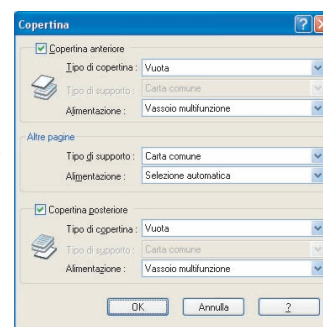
Copertina

Copertina anteriore

Tipo di copertina : Vuota

Tipo di supporto : Carta comune

Alimentazione : Vassoio multifunzione

Altre pagine

Tipo di supporto : Carta comune

Alimentazione : Selezione automatica

Copertina posteriore

Tipo di copertina : Vuota

Tipo di supporto : Carta comune

Alimentazione : Vassoio multifunzione

OK Annulla ?